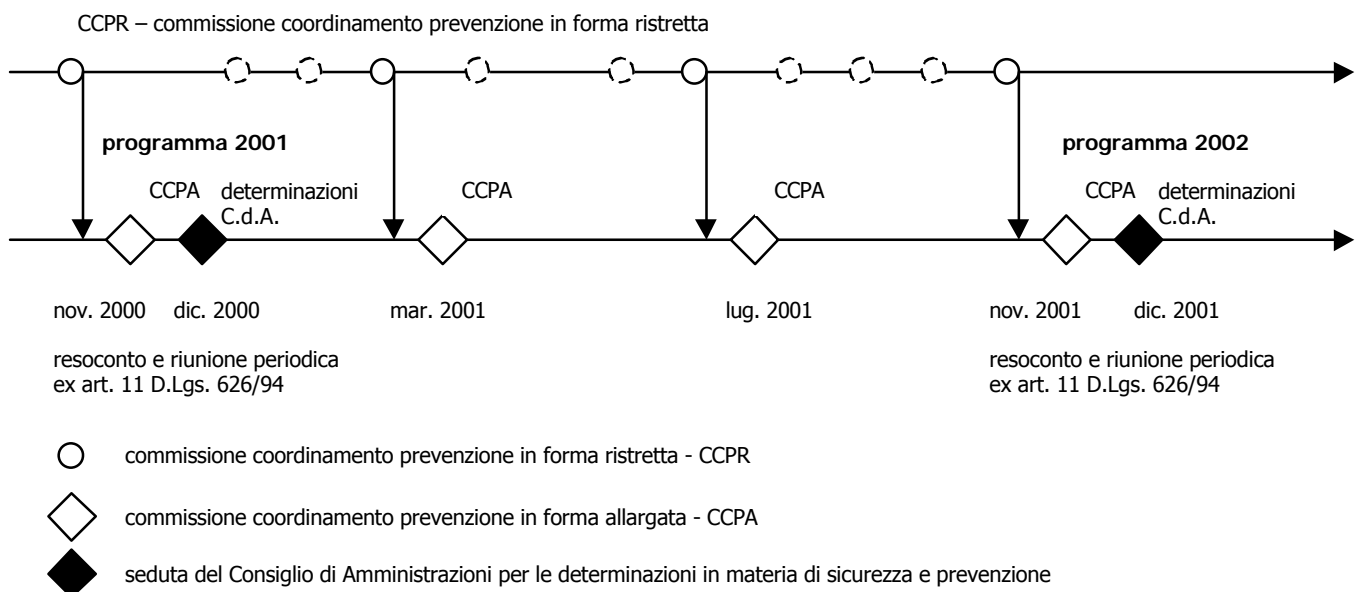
CCPR – commissione coordinamento prevenzione in forma ristretta

programma 2001

CCPA determinazioni C.d.A.

CCPA

CCPA

programma 2002

CCPA determinazioni C.d.A.

nov. 2000 dic. 2000

mar. 2001

lug. 2001

nov. 2001 dic. 2001

resoconto e riunione periodica ex art. 11 D.Lgs. 626/94

resoconto e riunione periodica ex art. 11 D.Lgs. 626/94

commissione coordinamento prevenzione in forma ristretta - CCPR

commissione coordinamento prevenzione in forma allargata - CCPA

seduta del Consiglio di Amministrazioni per le determinazioni in materia di sicurezza e prevenzione